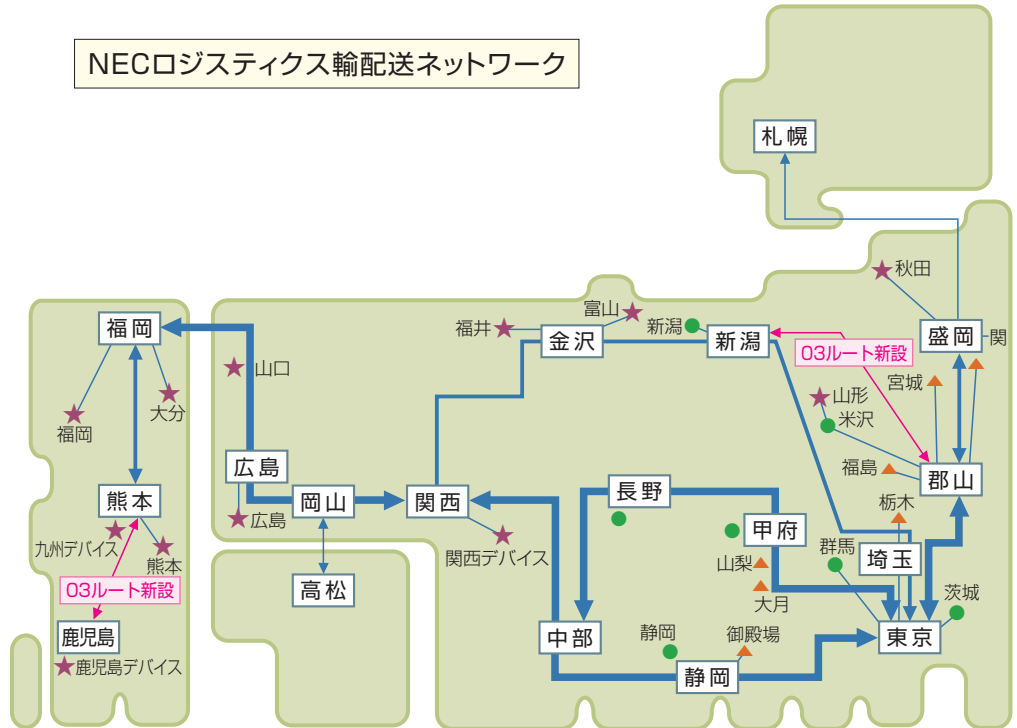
NECロジスティクス輸配送ネットワーク

札幌
秋田
盛岡
関
新潟
03ルート新設
宮城
山形
米沢
郡山
福島
栃木
富山
福井
金沢
新潟
福岡
山口
大分
福岡
広島
広島
岡山
関西
関西デバイス
高松
長野
甲府
山梨
大月
群馬
埼玉
茨城
熊本
九州デバイス
熊本
03ルート新設
鹿児島
鹿児島デバイス
中部
静岡
御殿場
静岡
東京